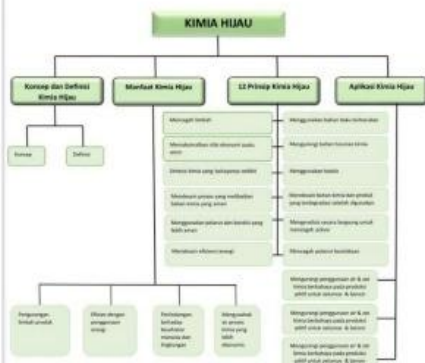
KIMIA HIJAU

Konsep dan Definisi Kimia Hijau

Manfaat Kimia Hijau

12 Prinsip Kimia Hijau

Aplikasi Kimia Hijau

Konsep

Definisi

Mencegah limbah

Memaksimalkan nilai ekonomi suatu atom

Sintesis kimia yang berbahaya sedikit

Merancang proses yang melibatkan bahan kimia yang aman

Menggunakan pelarut dan kondisi yang lebih aman

Meningkatkan efisiensi energi

Menggunakan bahan baku terbarukan

Mengurangi bahan turunan kimia

Menggunakan katalis

Merancang bahan kimia dan produk yang terdegradasi setelah digunakan

Menganalisis secara langsung untuk mencegah polusi

Mencegah potensi kecelakaan

Mengurangi penggunaan air & zat kimia berbahaya pada produksi pakaian

Mengurangi penggunaan air & zat kimia berbahaya pada produksi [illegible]

Mengurangi penggunaan air & zat kimia berbahaya pada produksi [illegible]

Mengurangi penggunaan air & zat kimia berbahaya pada produksi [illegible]

Pengurangan limbah produk

Efisien dengan penggunaan energi

Perlindungan terhadap kesehatan manusia dan lingkungan

Mengurangi zat-zat kimia yang lebih ekonomis